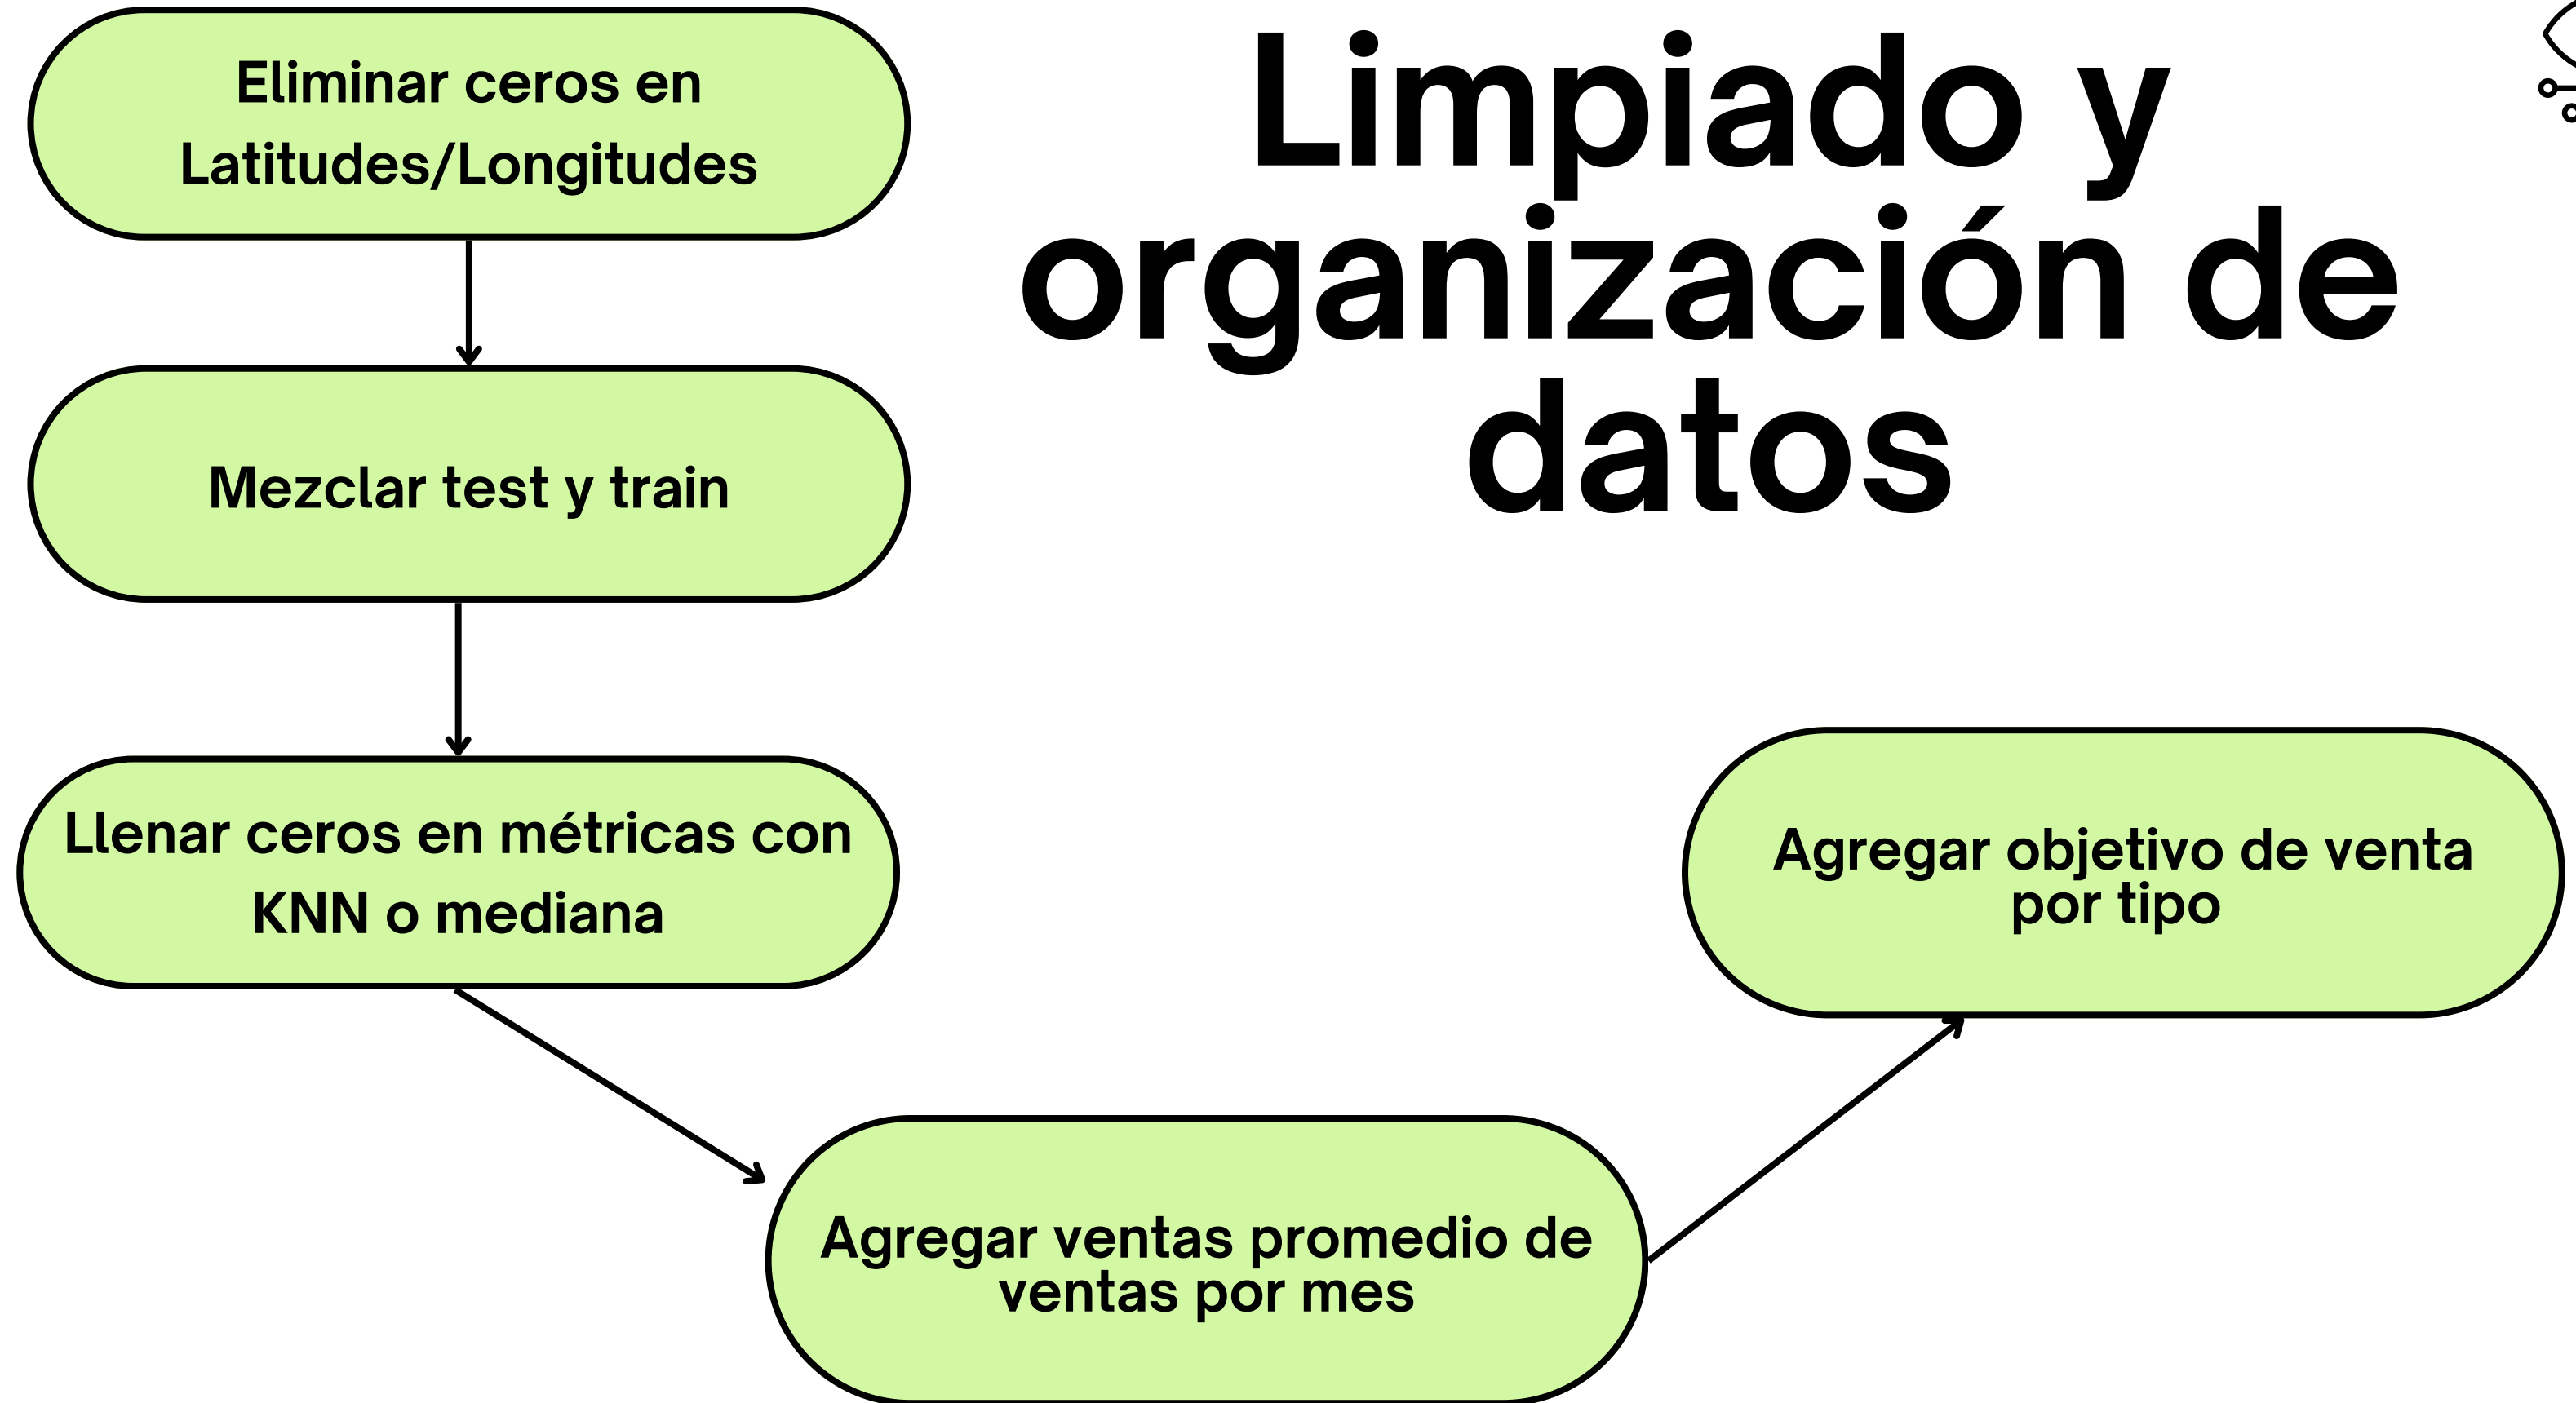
Limpiado y organización de datos

Eliminar ceros en Latitudes/Longitudes

Mezclar test y train

Llenar ceros en métricas con KNN o mediana

Agregar ventas promedio de ventas por mes

Agregar objetivo de venta por tipo